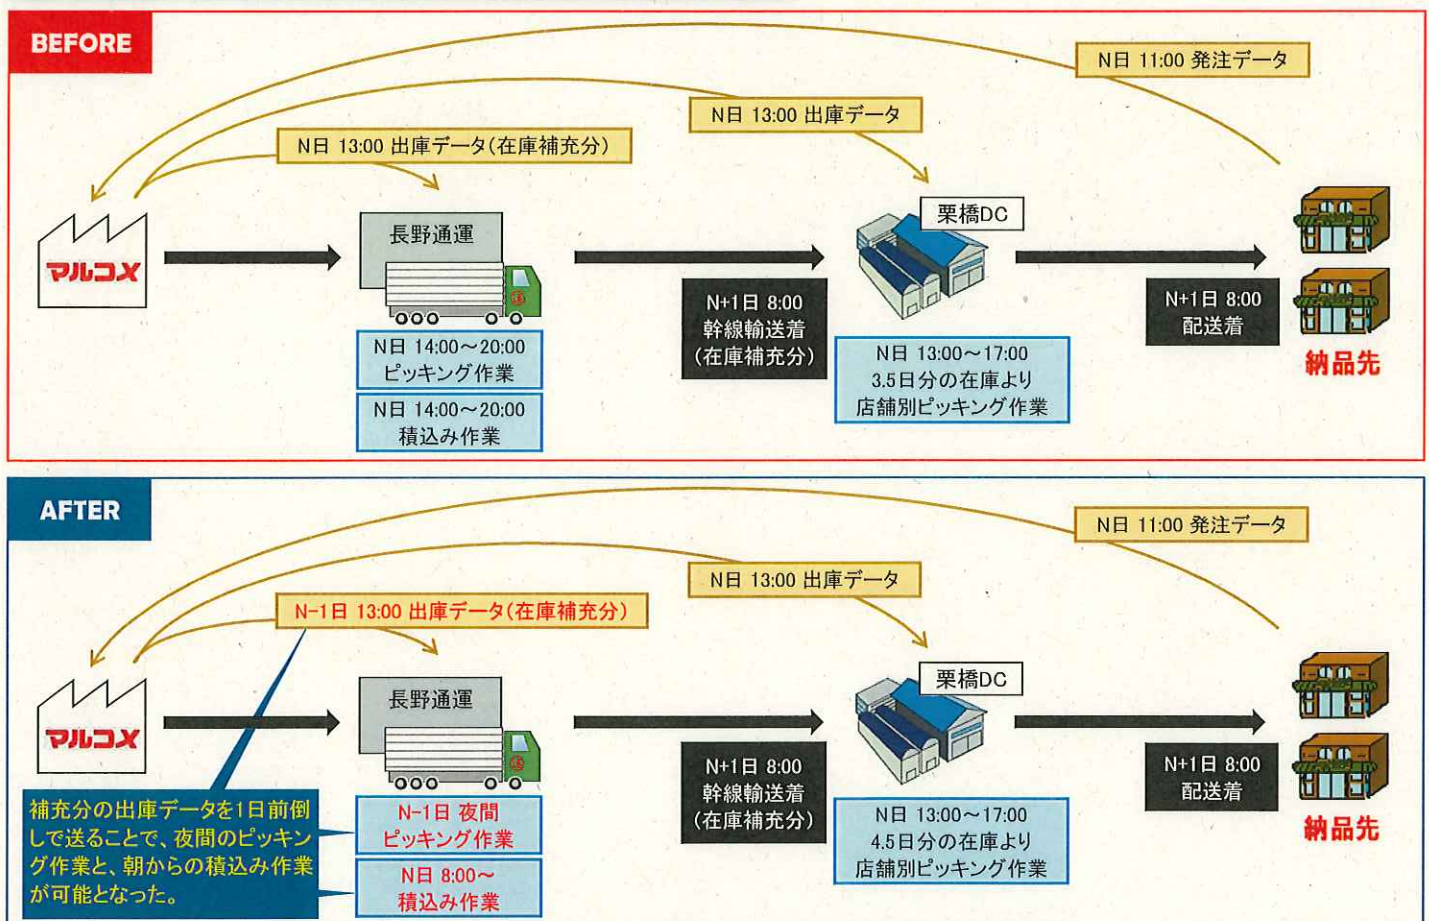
BEFORE

N日 11:00 発注データ

N日 13:00 出庫データ

N日 13:00 出庫データ(在庫補充分)

マルコメ

長野通運

N日 14:00～20:00 ピッキング作業

N日 14:00～20:00 積込み作業

N+1日 8:00 幹線輸送着 (在庫補充分)

栗橋DC

N日 13:00～17:00 3.5日分の在庫より 店舗別ピッキング作業

N+1日 8:00 配送着

納品先

AFTER

N日 11:00 発注データ

N日 13:00 出庫データ

N-1日 13:00 出庫データ(在庫補充分)

マルコメ

長野通運

N-1日 夜間 ピッキング作業

N日 8:00～ 積込み作業

補充分の出庫データを1日前倒しで送ることで、夜間のピッキング作業と、朝からの積込み作業が可能となった。

N+1日 8:00 幹線輸送着 (在庫補充分)

栗橋DC

N日 13:00～17:00 4.5日分の在庫より 店舗別ピッキング作業

N+1日 8:00 配送着

納品先